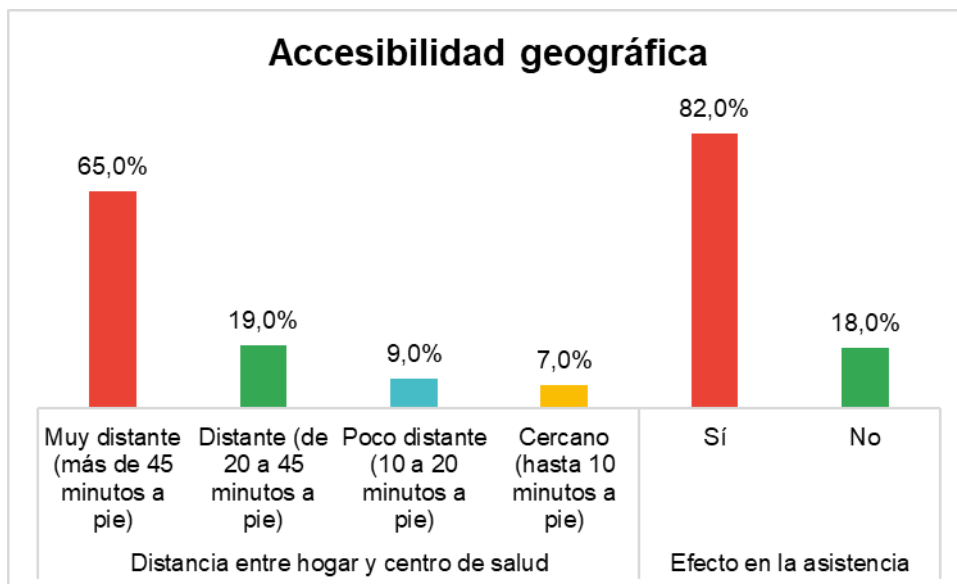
Accesibilidad geográfica

65,0%
19,0%
9,0%
7,0%
82,0%
18,0%

Muy distante (más de 45 minutos a pie)
Distante (de 20 a 45 minutos a pie)
Poco distante (10 a 20 minutos a pie)
Cercano (hasta 10 minutos a pie)
Sí
No

Distancia entre hogar y centro de salud
Efecto en la asistencia